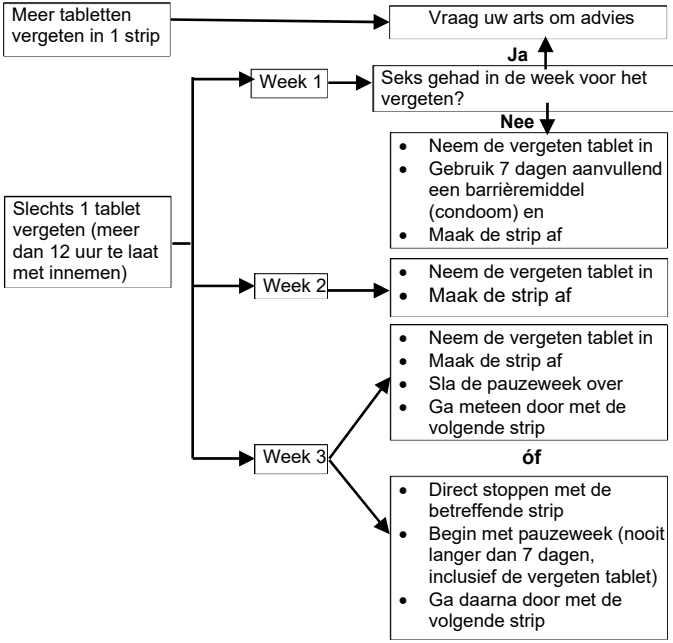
Meer tabletten vergeten in 1 strip

Vraag uw arts om advies

Ja

Week 1

Seks gehad in de week voor het vergeten?

Nee

- Neem de vergeten tablet in
- Gebruik 7 dagen aanvullend een barrièremiddel (condoom) en
- Maak de strip af

Slechts 1 tablet vergeten (meer dan 12 uur te laat met innemen)

Week 2

- Neem de vergeten tablet in
- Maak de strip af

- Neem de vergeten tablet in
- Maak de strip af
- Sla de pauzeweek over
- Ga meteen door met de volgende strip

Week 3

óf

- Direct stoppen met de betreffende strip
- Begin met pauzeweek (nooit langer dan 7 dagen, inclusief de vergeten tablet)
- Ga daarna door met de volgende strip